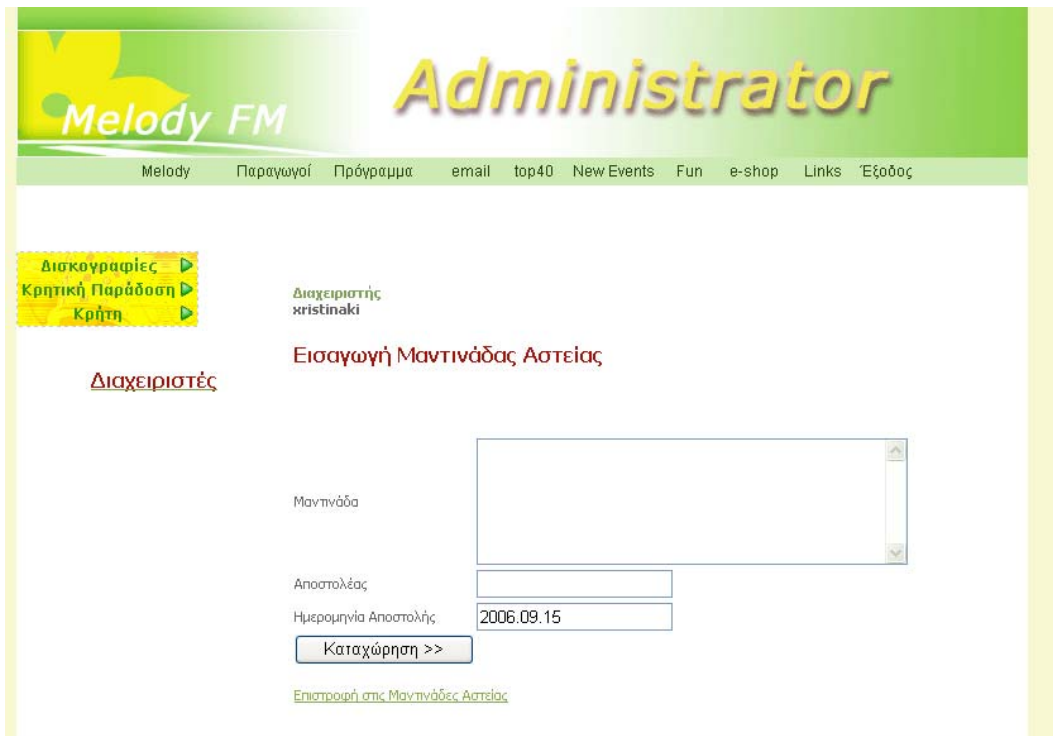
Melody FM

Administrator

Melody Παραγωγοί Πρόγραμμα email top40 New Events Fun e-shop Links Έξοδος

Δισκογραφίες
Κρητική Παράδοση
Κρήτη

Διαχειριστές

Διαχειριστής
xristinaki

Εισαγωγή Μαντινάδας Αστείας

Μαντινάδα

Αποστολέας

Ημερομηνία Αποστολής 2006.09.15

Καταχώρηση >>

Επιστροφή στις Μαντινάδες Αστείας